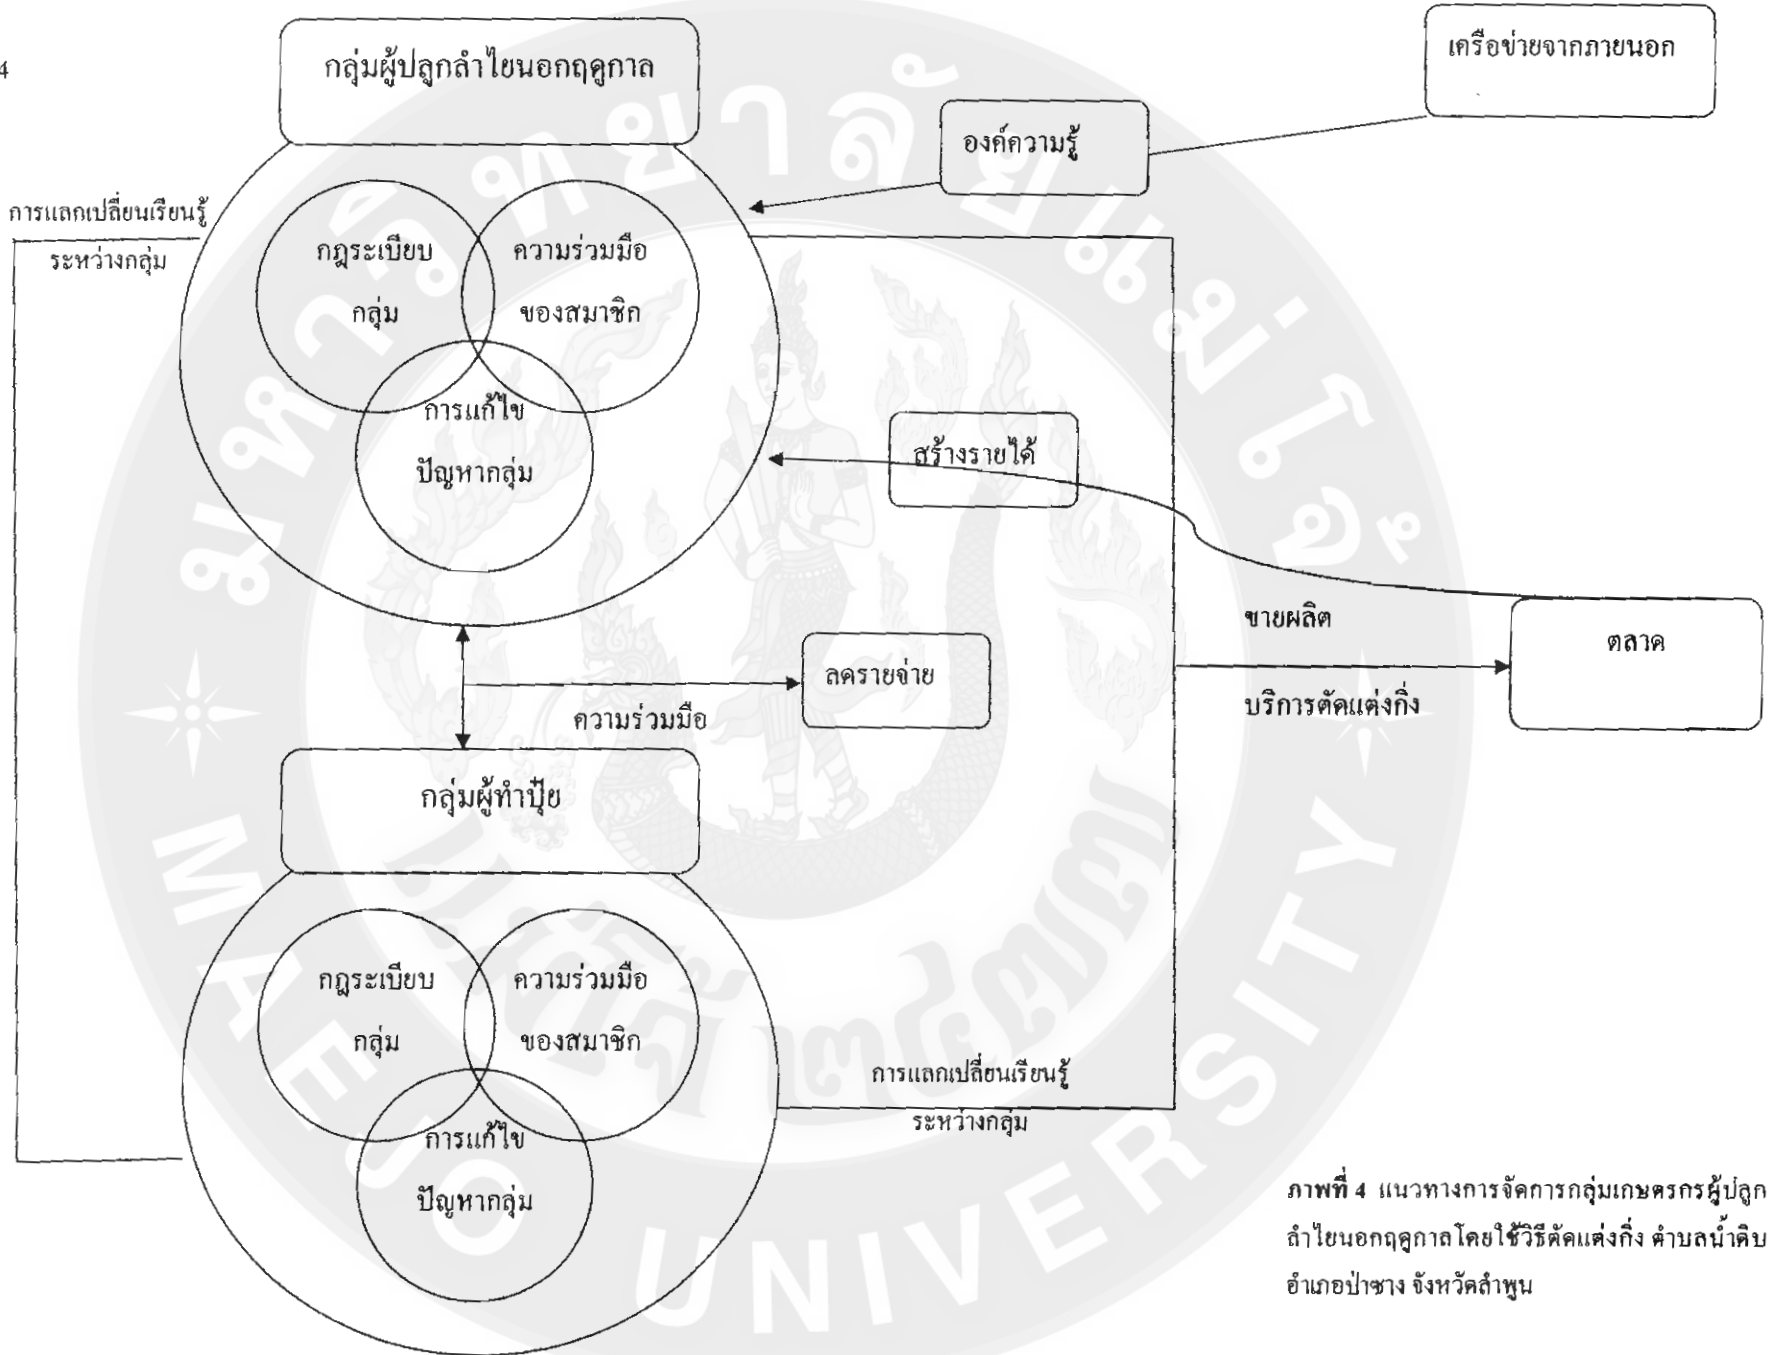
4

กลุ่มผู้ปลูกลำไยนอกฤดูกาล

เครือข่ายจากภายนอก

องค์ความรู้

การแลกเปลี่ยนเรียนรู้ระหว่างกลุ่ม

กฎระเบียบกลุ่ม

ความร่วมมือของสมาชิก

การแก้ไขปัญหากลุ่ม

สร้างรายได้

ขายผลิต

ตลาด

บริการตัดแต่งกิ่ง

ลดรายจ่าย

ความร่วมมือ

กลุ่มผู้ทำปุ๋ย

กฎระเบียบกลุ่ม

ความร่วมมือของสมาชิก

การแก้ไขปัญหากลุ่ม

การแลกเปลี่ยนเรียนรู้ระหว่างกลุ่ม

ภาพที่ 4 แนวทางการจัดการกลุ่มเกษตรกรผู้ปลูกลำไยนอกฤดูกาลโดยใช้วิธีตัดแต่งกิ่ง ตำบลน้ำดิบ อำเภอป่าซาง จังหวัดลำพูน